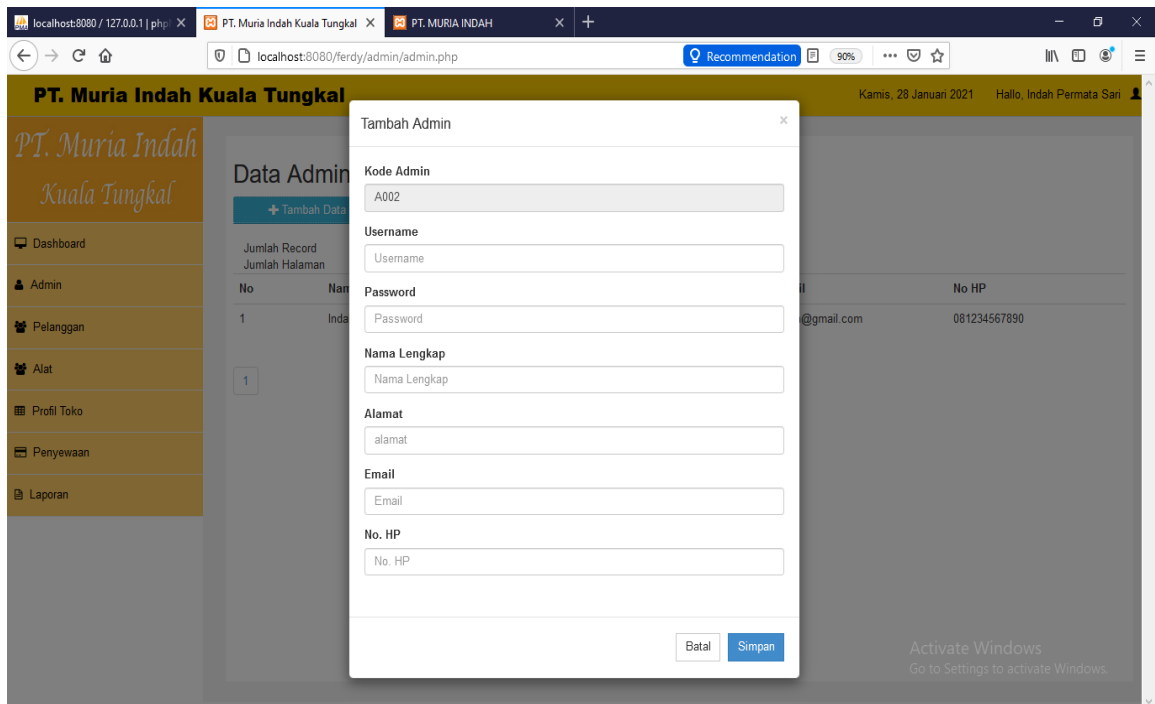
localhost:8080 / 127.0.0.1 | php
PT. Muria Indah Kuala Tungkal
PT. MURIA INDAH

localhost:8080/ferdy/admin/admin.php
Recommendation
90%

PT. Muria Indah Kuala Tungkal
Kamis, 28 Januari 2021
Hallo, Indah Permata Sari

PT. Muria Indah Kuala Tungkal

Dashboard
Admin
Pelanggan
Alat
Profil Toko
Penyewaan
Laporan

Data Admin
+ Tambah Data
Jumlah Record
Jumlah Halaman

| No | Nam | il | No HP |
|---|---|---|---|
| 1 | Inda | @gmail.com | 081234567890 |

1

Tambah Admin
×

Kode Admin
A002
Username
Username
Password
Password
Nama Lengkap
Nama Lengkap
Alamat
alamat
Email
Email
No. HP
No. HP

Batal
Simpan

Activate Windows
Go to Settings to activate Windows.